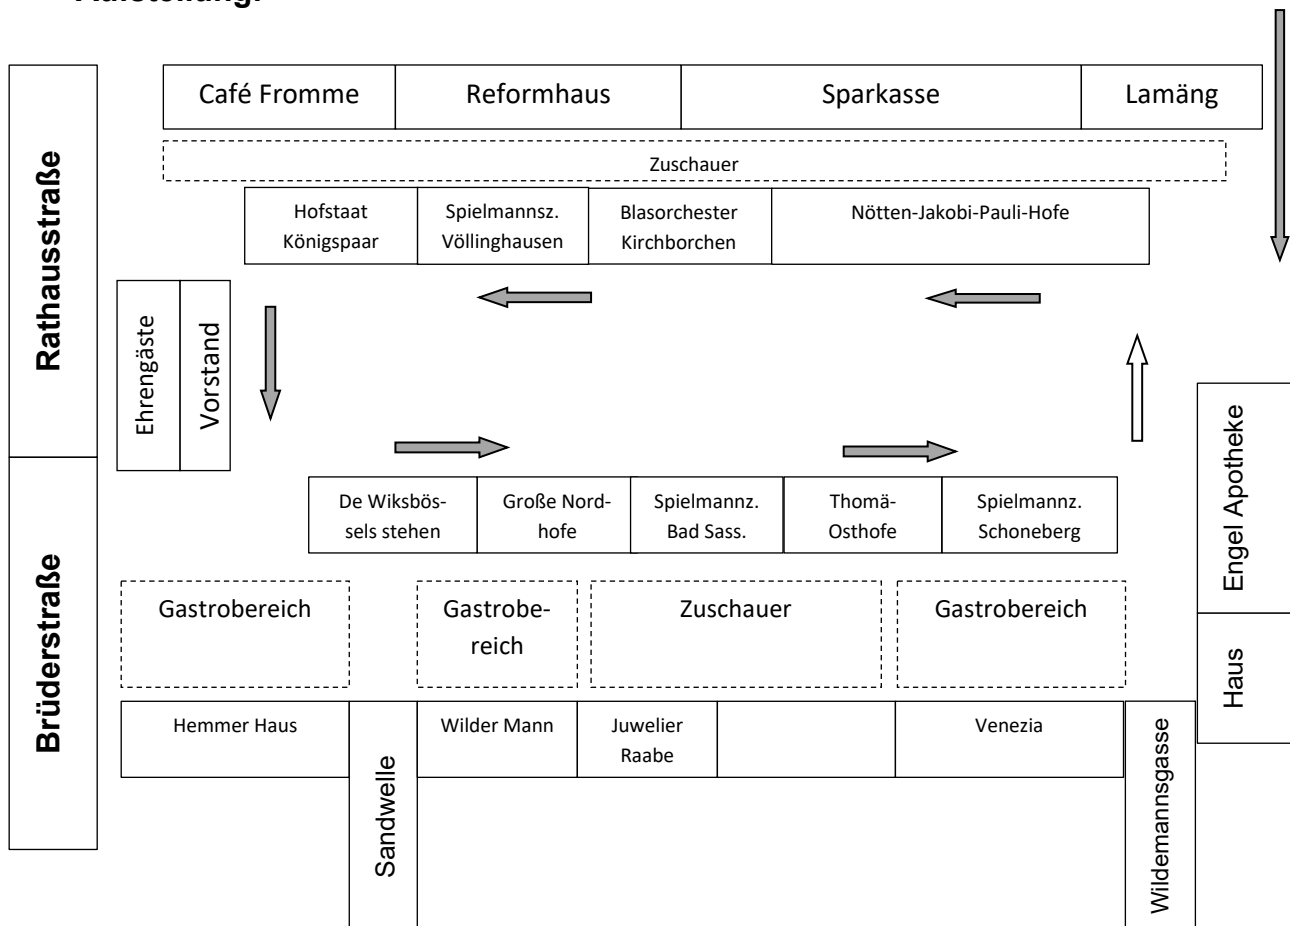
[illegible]

Café Fromme
Reformhaus
Sparkasse
Lamäng

Rathausstraße

Zuschauer

Hofstaat Königspaar
Spielmannsz. Völlinghausen
Blasorchester Kirchborchen
Nötten-Jakobi-Pauli-Hofe

Ehrengäste
Vorstand

Engel Apotheke
Haus

De Wiksbösels stehen
Große Nordhofe
Spielmannz. Bad Sass.
Thomä-Osthofe
Spielmannz. Schoneberg

Brüderstraße

Gastrobereich
Gastrobereich
Zuschauer
Gastrobereich

Hemmer Haus
Sandwelle
Wilder Mann
Juwelier Raabe
Venezia
Wildemannsgasse